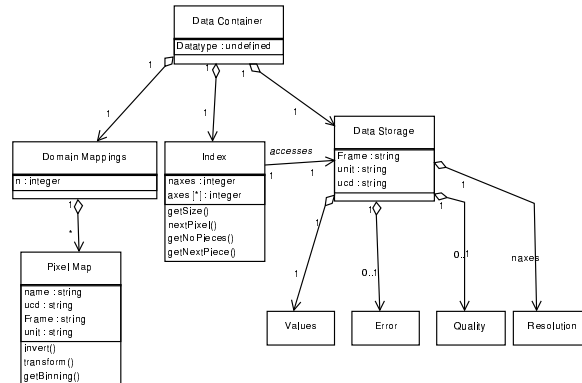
Data Container

Datatype : undefined

1

1

1

1

1

1

Domain Mappings

n : integer

Index

naxes : integer
axes [*] : integer

getSize()
nextPixel()
getNoPieces()
getNextPiece()

accesses

1

1

Data Storage

Frame : string
unit : string
ucd : string

1

1

1

1

*

Pixel Map

name : string
ucd : string
Frame : string
unit : string

invert()
transform()
getBinning()

1

0..1

0..1

naxes

Values

Error

Quality

Resolution